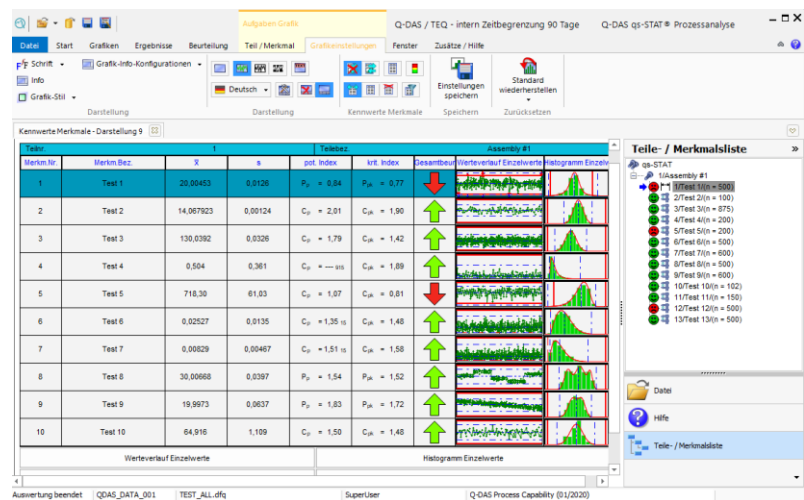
Aufgaben Grafik
Q-DAS / TEQ - intern Zeitbegrenzung 90 Tage
Q-DAS qs-STAT® Prozessanalyse

Datei | Start | Grafiken | Ergebnisse | Beurteilung | Teil / Merkmal | Grafikeinstellungen | Fenster | Zusätze / Hilfe

Schrift
Grafik-Info-Konfigurationen
Info
Grafik-Stil
Darstellung
Deutsch
Darstellung
Kennwerte Merkmale
Einstellungen speichern
Speichern
Standard wiederherstellen
Zurücksetzen

Kennwerte Merkmale - Darstellung 9

| Teilnr. | 1 | | | Teilebez. | | Assembly #1 | | |
|---|---|---|---|---|---|---|---|---|
| Merkm.Nr. | Merkm.Bez. | $\bar{x}$ | s | pot. Index | krit. Index | Gesamtbeur | Werteverlauf Einzelwerte | Histogramm Einzelw |
| 1 | Test 1 | 20,00453 | 0,0126 | $P_p$ = 0,84 | $P_{pk}$ = 0,77 | | | |
| 2 | Test 2 | 14,067923 | 0,00124 | $C_p$ = 2,01 | $C_{pk}$ = 1,90 | | | |
| 3 | Test 3 | 130,0392 | 0,0326 | $C_p$ = 1,79 | $C_{pk}$ = 1,42 | | | |
| 4 | Test 4 | 0,504 | 0,361 | $C_p$ = --- | $C_{pk}$ = 1,89 | | | |
| 5 | Test 5 | 718,30 | 61,03 | $C_p$ = 1,07 | $C_{pk}$ = 0,81 | | | |
| 6 | Test 6 | 0,02527 | 0,0135 | $C_p$ = 1,35 | $C_{pk}$ = 1,48 | | | |
| 7 | Test 7 | 0,00829 | 0,00467 | $C_p$ = 1,51 | $C_{pk}$ = 1,58 | | | |
| 8 | Test 8 | 30,00668 | 0,0397 | $P_p$ = 1,54 | $P_{pk}$ = 1,52 | | | |
| 9 | Test 9 | 19,9973 | 0,0637 | $P_p$ = 1,83 | $P_{pk}$ = 1,72 | | | |
| 10 | Test 10 | 64,916 | 1,109 | $C_p$ = 1,50 | $C_{pk}$ = 1,48 | | | |

Werteverlauf Einzelwerte
Histogramm Einzelwerte

Teile- / Merkmalsliste
qs-STAT
1/Assembly #1
1/Test 1/(n = 500)
2/Test 2/(n = 100)
3/Test 3/(n = 875)
4/Test 4/(n = 200)
5/Test 5/(n = 200)
6/Test 6/(n = 500)
7/Test 7/(n = 600)
8/Test 8/(n = 500)
9/Test 9/(n = 600)
10/Test 10/(n = 102)
11/Test 11/(n = 150)
12/Test 12/(n = 500)
13/Test 13/(n = 500)

Datei
Hilfe
Teile- / Merkmalsliste

Auswertung beendet | QDAS_DATA_001 | TEST_ALL.dfq | SuperUser | Q-DAS Process Capability (01/2020)